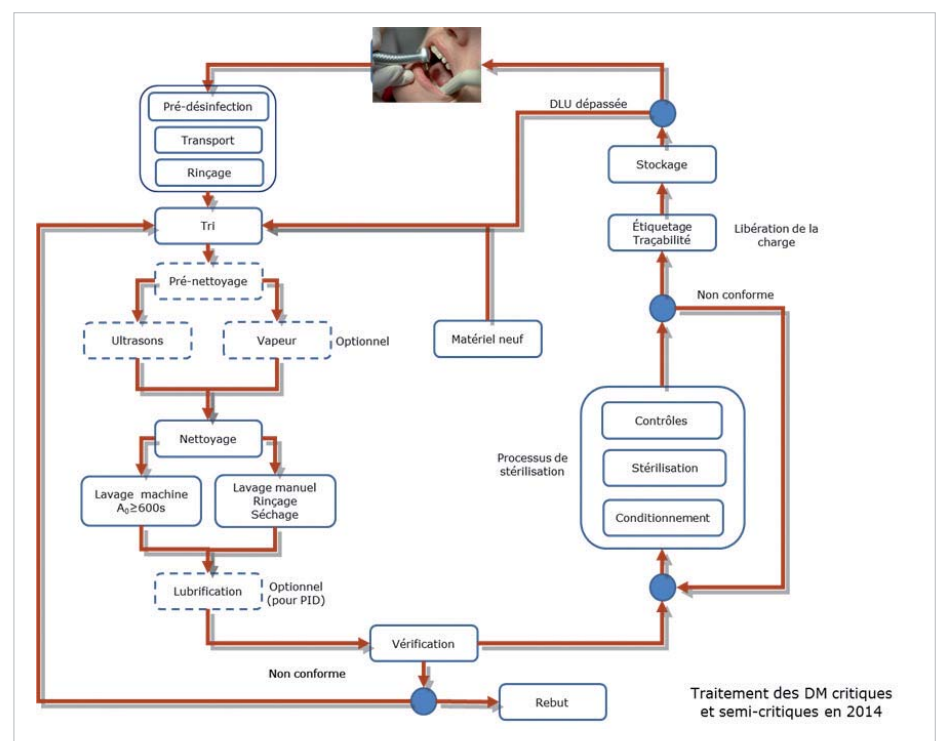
Pré-désinfection

Transport

Rinçage

DLU dépassée

Stockage

Tri

Étiquetage
Traçabilité

Libération de la charge

Pré-nettoyage

Non conforme

Ultrasons

Vapeur

Optionnel

Matériel neuf

Nettoyage

Contrôles

Processus de stérilisation

Stérilisation

Lavage machine
$A_0 \geq 600s$

Lavage manuel
Rinçage
Séchage

Conditionnement

Lubrification

Optionnel (pour PID)

Vérification

Non conforme

Rebut

Traitement des DM critiques et semi-critiques en 2014